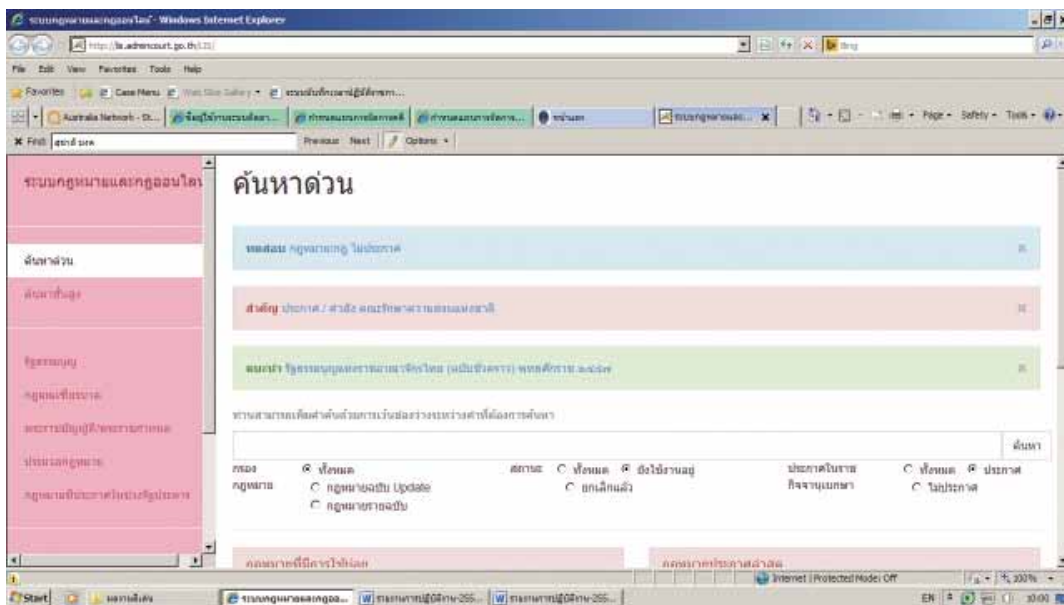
ระบบกฎหมายและกฎออนไลน์ - Windows Internet Explorer

http://la.admincourt.go.th/LD/

File Edit View Favorites Tools Help

Favorites | Case Menu | Web Slice Gallery | ระบบบันทึกเวลาผู้พิพากษา...

Australia Network - St... | ข้อมูลใช้งานระบบ... | กำหนดมาตรการ... | กำหนดมาตรการจัดการ... | หน้าแรก | ระบบกฎหมายและ... ×

Page ▾ Safety ▾ Tools ▾

× Find: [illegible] Previous Next | Options ▾

ระบบกฎหมายและกฎออนไลน์

ค้นหาด่วน

ค้นหาขั้นสูง

รัฐธรรมนูญ

กฎหมายที่ยกเลิก

พระราชบัญญัติ/พระราชกำหนด

ประมวลกฎหมาย

กฎหมายที่ประกาศในประกาศ

ค้นหาด่วน

ทดสอบ กฎหมายกฎ ไม่ประกาศ ×

สำคัญ ประกาศ / คำสั่ง คณะรักษาความสงบแห่งชาติ ×

แนะนำ รัฐธรรมนูญแห่งราชอาณาจักรไทย (ฉบับชั่วคราว) พุทธศักราช ๒๕๕๗ ×

ท่านสามารถเพิ่มคำค้นด้วยการเว้นช่องว่างระหว่างคำที่ต้องการค้นหา

ค้นหา

กรองกฎหมาย ◉ ทั้งหมด ○ กฎหมายฉบับ Update ○ กฎหมายรายฉบับ

สถานะ ○ ทั้งหมด ◉ ยังใช้งานอยู่ ○ ยกเลิกแล้ว

ประกาศในราชกิจจานุเบกษา ○ ทั้งหมด ◉ ประกาศ ○ ไม่ประกาศ

กฎหมายที่มีการใช้บ่อย

กฎหมายที่ประกาศล่าสุด

Internet | Protected Mode: Off 100%

Start | หมายเลข | ระบบกฎหมายและกฎออ... | รายงานการปฏิบัติงาน-255... | รายงานการปฏิบัติงาน-255... | EN 10:00